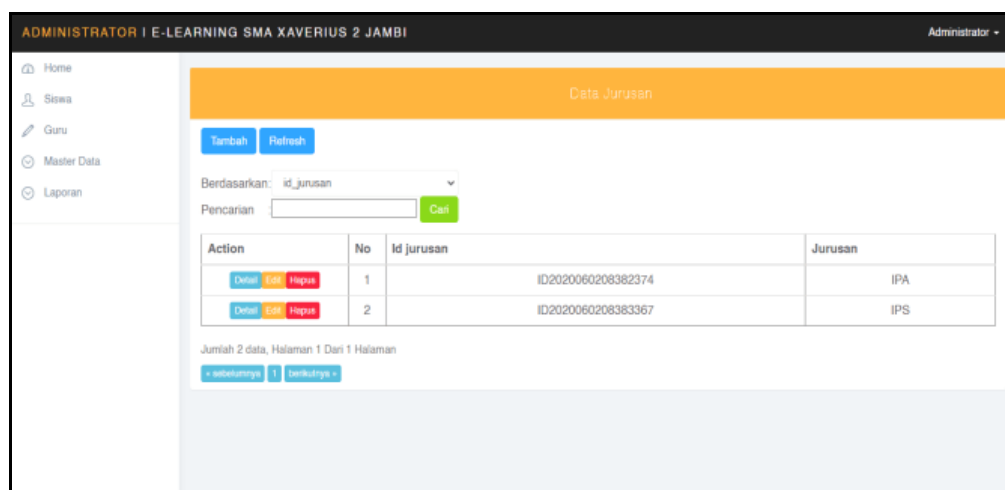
ADMINISTRATOR | E-LEARNING SMA XAVERIUS 2 JAMBI

Administrator

Home
Siswa
Guru
Master Data
Laporan

Data Jurusan

Tambah Refresh

Berdasarkan: id_jurusan

Pencarian Cari

| Action | No | Id jurusan | Jurusan |
|---|---|---|---|
| Detail Edit Hapus | 1 | ID2020060208382374 | IPA |
| Detail Edit Hapus | 2 | ID2020060208383367 | IPS |

Jumlah 2 data, Halaman 1 Dari 1 Halaman

« sebelumnya 1 berikutnya »